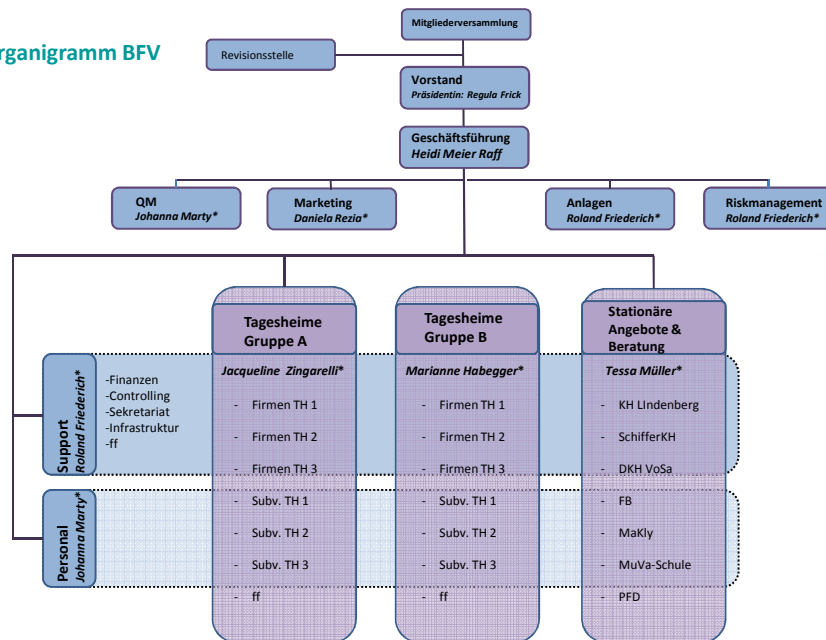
rganigramm BFV

Mitgliederversammlung

Revisionsstelle

Vorstand
Präsidentin: Regula Frick

Geschäftsführung
Heidi Meier Raff

QM
Johanna Marty*

Marketing
Daniela Rezia*

Anlagen
Roland Friederich*

Riskmanagement
Roland Friederich*

Tagesheime Gruppe A

Tagesheime Gruppe B

Stationäre Angebote & Beratung

Support
Roland Friederich*

-Finanzen
-Controlling
-Sekretariat
-Infrastruktur
-ff

Personal
Johanna Marty*

Jacqueline Zingarelli*
- Firmen TH 1
- Firmen TH 2
- Firmen TH 3
- Subv. TH 1
- Subv. TH 2
- Subv. TH 3
- ff

Marianne Habegger*
- Firmen TH 1
- Firmen TH 2
- Firmen TH 3
- Subv. TH 1
- Subv. TH 2
- Subv. TH 3
- ff

Tessa Müller*
- KH LIndenberg
- SchifferKH
- DKH VoSa
- FB
- MaKly
- MuVa-Schule
- PFD